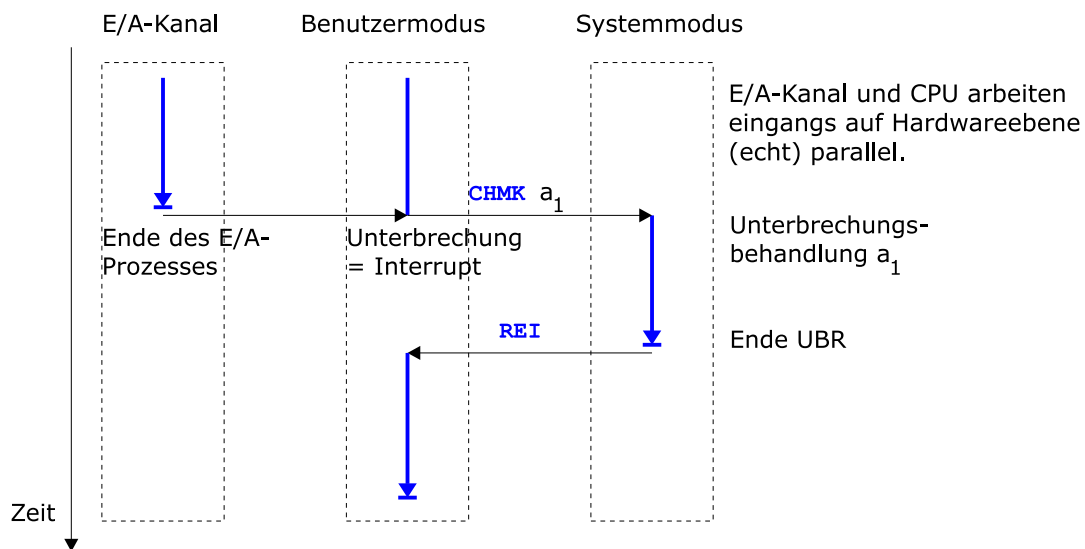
E/A-Kanal

Benutzermodus

Systemmodus

E/A-Kanal und CPU arbeiten eingangs auf Hardwareebene (echt) parallel.

CHMK $a_1$

Ende des E/A-Prozesses

Unterbrechung = Interrupt

Unterbrechungsbehandlung $a_1$

REI

Ende UBR

Zeit